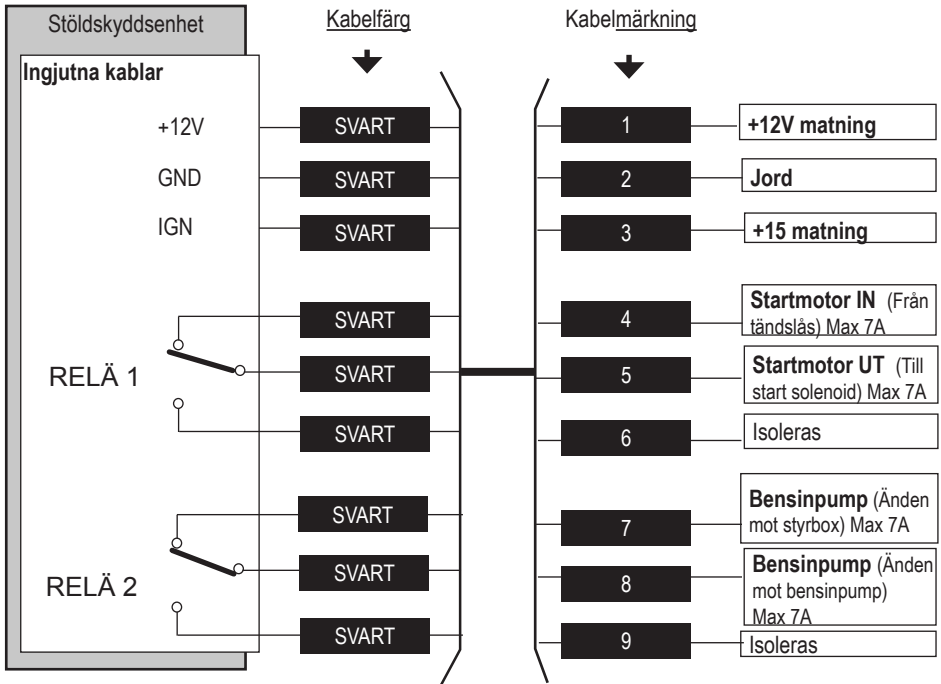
Stöldskyddsenhet

Kabelfärg

Kabelmärkning

Ingjutna kablar

+12V

GND

IGN

RELÄ 1

RELÄ 2

SVART

SVART

SVART

SVART

SVART

SVART

SVART

SVART

SVART

1

2

3

4

5

6

7

8

9

+12V matning

Jord

+15 matning

Startmotor IN (Från tändslås) Max 7A

Startmotor UT (Till start solenoid) Max 7A

Isoleras

Bensinpump (Änden mot styrbox) Max 7A

Bensinpump (Änden mot bensinpump) Max 7A

Isoleras